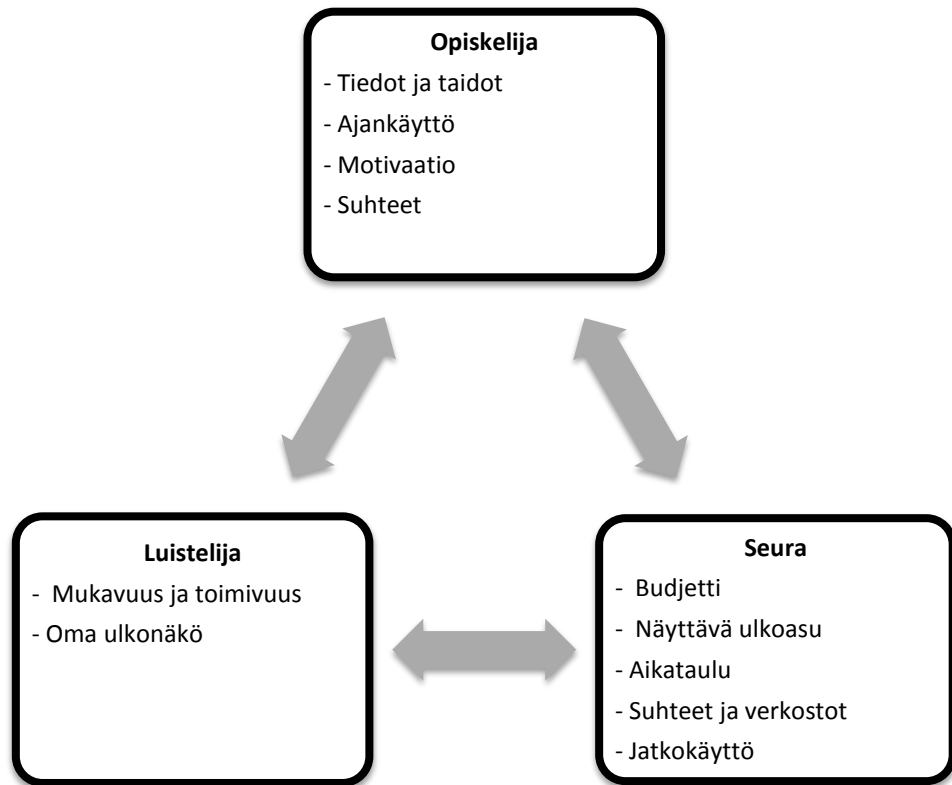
**Opiskelija**
- Tiedot ja taidot
- Ajankäyttö
- Motivaatio
- Suhteet

**Luistelija**
- Mukavuus ja toimivuus
- Oma ulkonäkö

**Seura**
- Budjetti
- Näyttävä ulkoasu
- Aikataulu
- Suhteet ja verkostot
- Jatkokäyttö